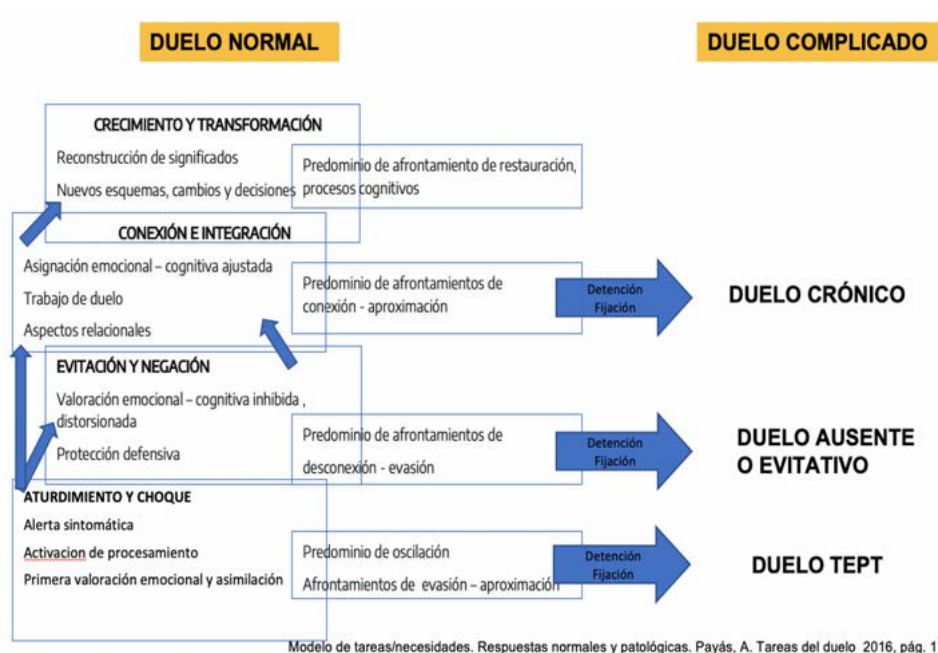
DUELO NORMAL

DUELO COMPLICADO

CRECIMIENTO Y TRANSFORMACIÓN
Reconstrucción de significados
Nuevos esquemas, cambios y decisiones

Predominio de afrontamiento de restauración, procesos cognitivos

CONEXIÓN E INTEGRACIÓN
Asignación emocional – cognitiva ajustada
Trabajo de duelo
Aspectos relacionales

Predominio de afrontamientos de conexión - aproximación

Detención Fijación

DUELO CRÓNICO

EVITACIÓN Y NEGACIÓN
Valoración emocional – cognitiva inhibida , distorsionada
Protección defensiva

Predominio de afrontamientos de desconexión - evasión

Detención Fijación

DUELO AUSENTE O EVITATIVO

ATURDIMIENTO Y CHOQUE
Alerta sintomática
Activacion de procesamiento
Primera valoración emocional y asimilación

Predominio de oscilación
Afrontamientos de evasión – aproximación

Detención Fijación

DUELO TEPT

Modelo de tareas/necesidades. Respuestas normales y patológicas. Payás, A. Tareas del duelo 2016, pág. 1